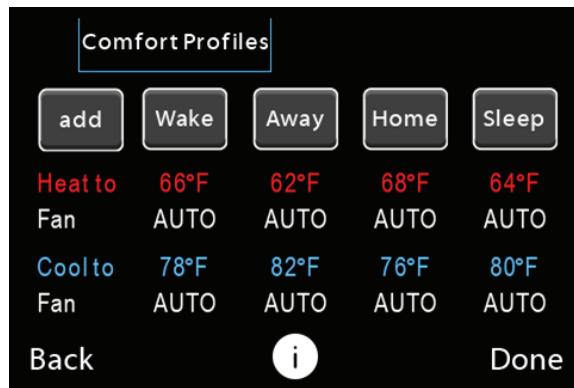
Comfort Profiles

| add | Wake | Away | Home | Sleep |
|---|---|---|---|---|
| Heat to | 66°F | 62°F | 68°F | 64°F |
| Fan | AUTO | AUTO | AUTO | AUTO |
| Cool to | 78°F | 82°F | 76°F | 80°F |
| Fan | AUTO | AUTO | AUTO | AUTO |

Back i Done